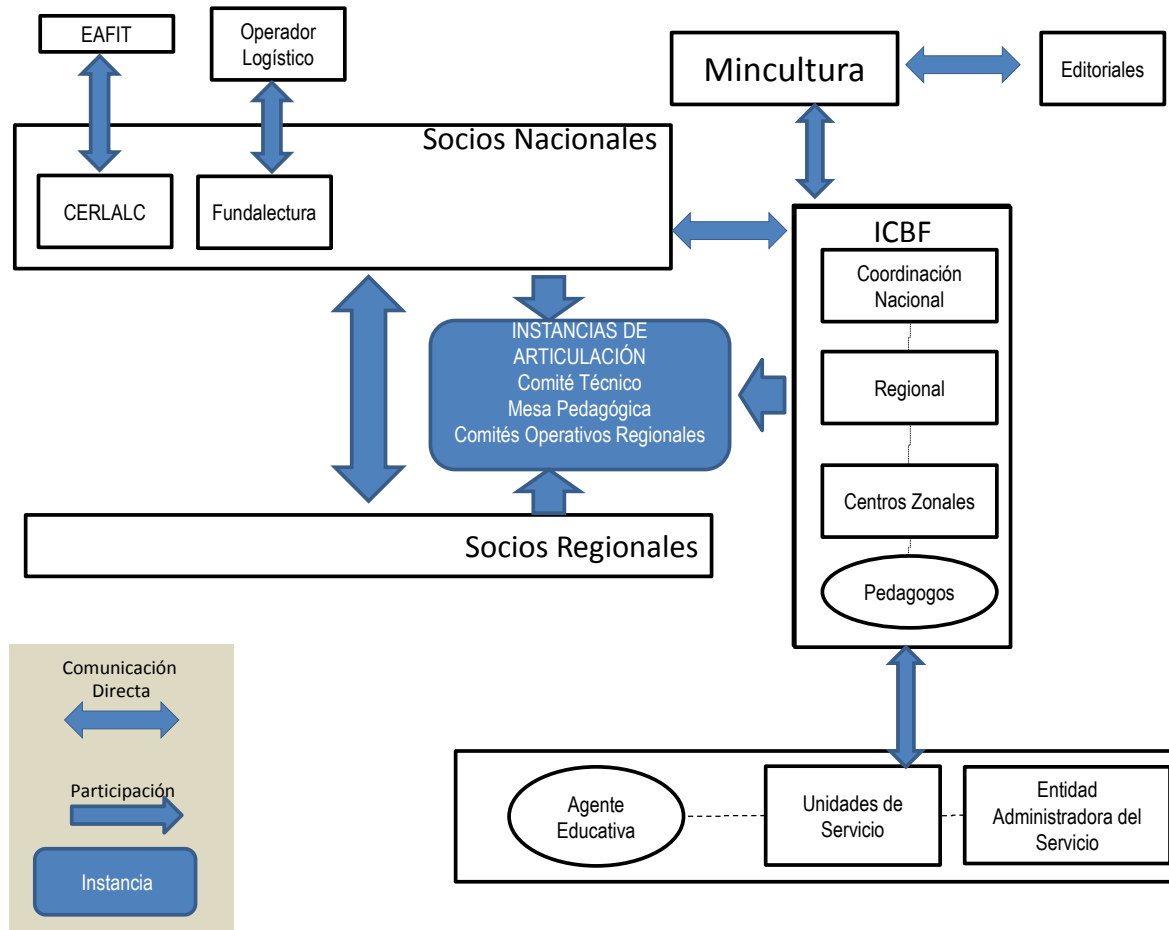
EAFIT

Operador Logístico

Mincultura

Editoriales

Socios Nacionales

CERLALC

Fundalectura

ICBF

Coordinación Nacional

INSTANCIAS DE ARTICULACIÓN
Comité Técnico
Mesa Pedagógica
Comités Operativos Regionales

Regional

Centros Zonales

Socios Regionales

Pedagogos

Comunicación Directa

Participación

Instancia

Agente Educativa

Unidades de Servicio

Entidad Administradora del Servicio